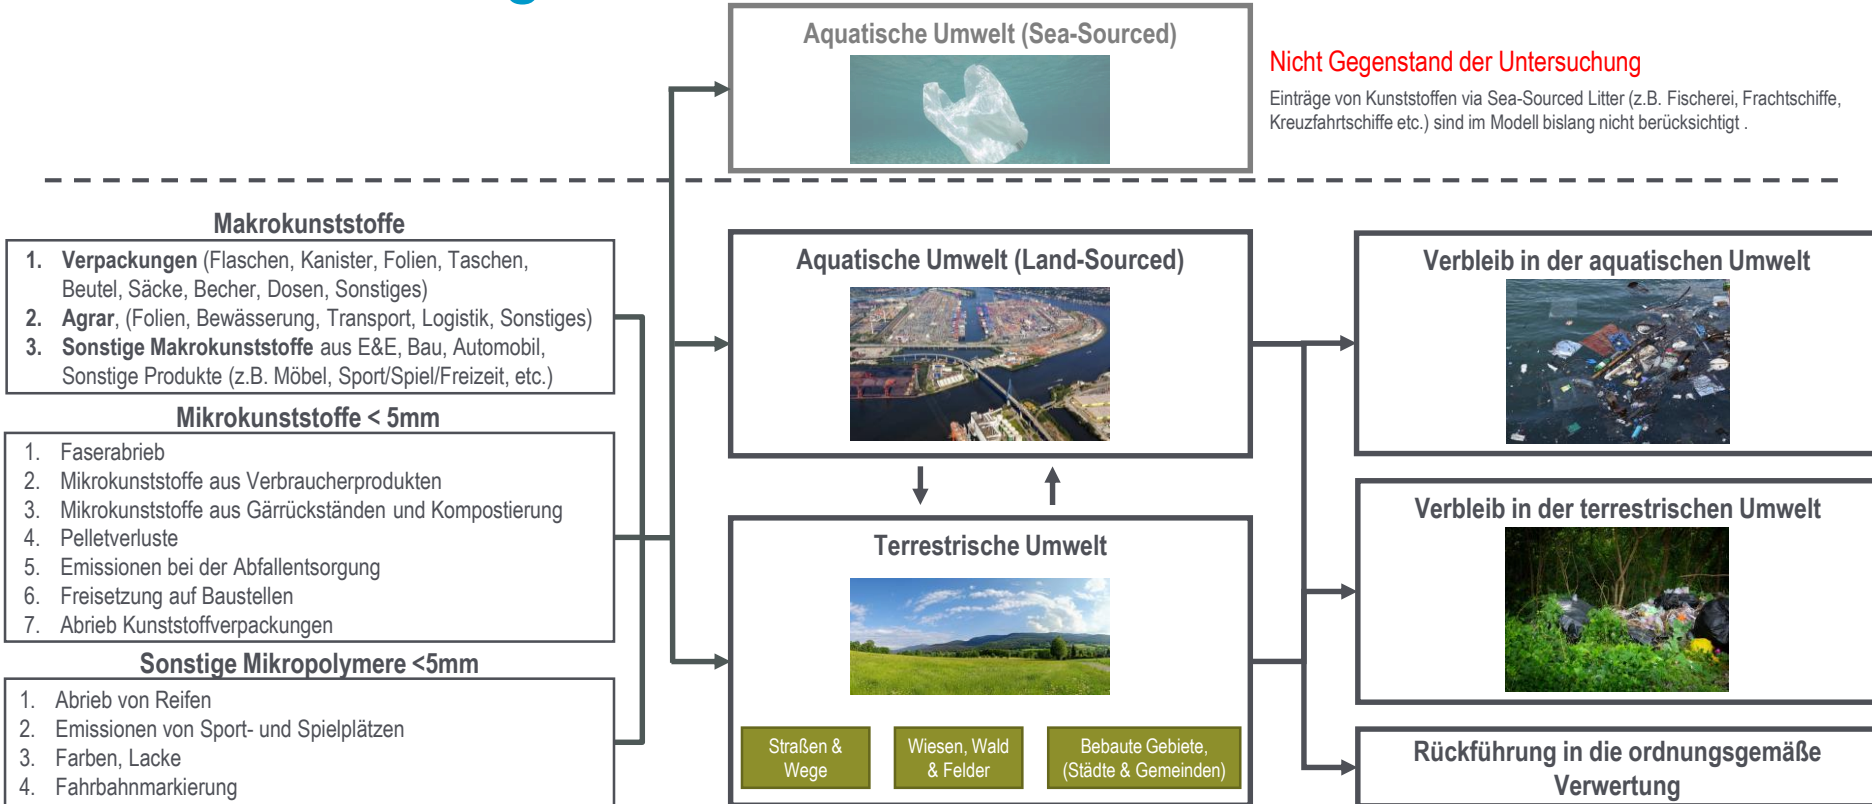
Aquatische Umwelt (Sea-Sourced)

Nicht Gegenstand der Untersuchung

Einträge von Kunststoffen via Sea-Sourced Litter (z.B. Fischerei, Frachtschiffe, Kreuzfahrtschiffe etc.) sind im Modell bislang nicht berücksichtigt .

Makrokunststoffe

1. **Verpackungen** (Flaschen, Kanister, Folien, Taschen, Beutel, Säcke, Becher, Dosen, Sonstiges)
2. **Agrar**, (Folien, Bewässerung, Transport, Logistik, Sonstiges)
3. **Sonstige Makrokunststoffe** aus E&E, Bau, Automobil, Sonstige Produkte (z.B. Möbel, Sport/Spiel/Freizeit, etc.)

Mikrokunststoffe < 5mm

1. Faserabrieb
2. Mikrokunststoffe aus Verbraucherprodukten
3. Mikrokunststoffe aus Gärrückständen und Kompostierung
4. Pelletverluste
5. Emissionen bei der Abfallentsorgung
6. Freisetzung auf Baustellen
7. Abrieb Kunststoffverpackungen

Sonstige Mikropolymere <5mm

1. Abrieb von Reifen
2. Emissionen von Sport- und Spielplätzen
3. Farben, Lacke
4. Fahrbahnmarkierung

Aquatische Umwelt (Land-Sourced)

Terrestrische Umwelt

Straßen & Wege

Wiesen, Wald & Felder

Bebaute Gebiete, (Städte & Gemeinden)

Verbleib in der aquatischen Umwelt

Verbleib in der terrestrischen Umwelt

Rückführung in die ordnungsgemäße Verwertung